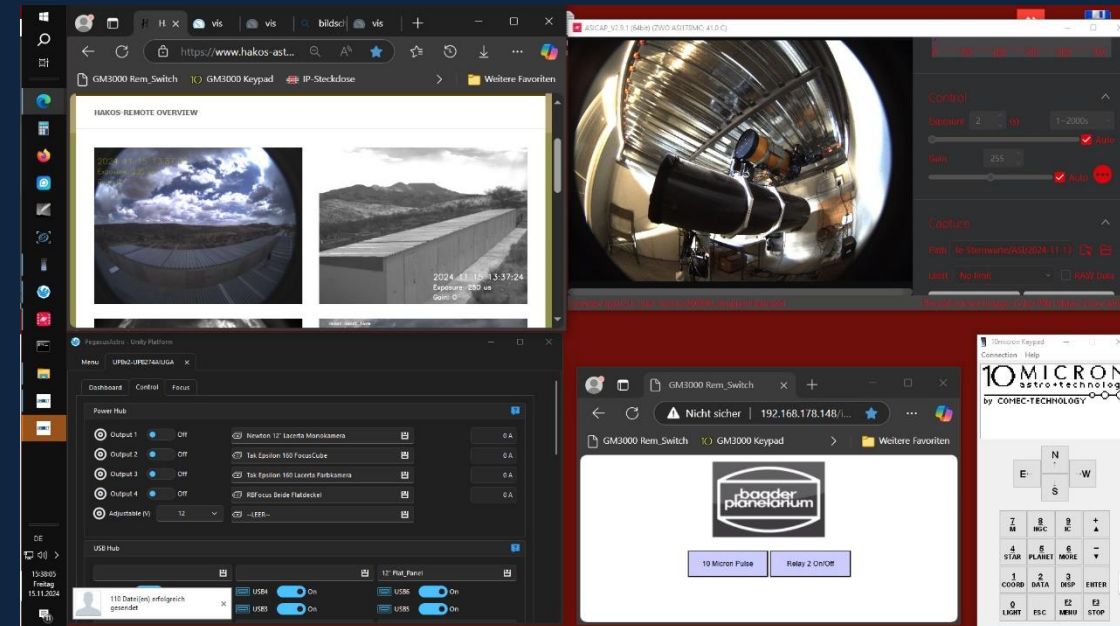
H
vis
vis
bildsc
vis
https://www.hakos-ast...
GM3000 Rem_Switch
GM3000 Keypad
IP-Steckdose
Weitere Favoriten
HAKOS-REMOTE OVERVIEW
2024-11-15 13:37:24
Exposure: 280 us
Gain: 0

ASICAP_V2.9.1 (64bit) (ZWO ASI178MC 41.0 C)
Control
Exposure
2
Auto
Gain
255
Auto
Capture
Path
Limit
No limit

PegasusAstro - Unity Platform
Menu
UPBv2-UPB274AUGA
Dashboard
Control
Focus
Power Hub
Output 1
Off
Newton 12" Lacerta Monokamera
0 A
Output 2
Off
Tak Epsilon 160 FocusCube
0 A
Output 3
Off
Tak Epsilon 160 Lacerta Farbkamera
0 A
Output 4
Off
RBFocus Beide Flatdeckel
0 A
Adjustable (V)
12
--LEER--
USB Hub
12" Flat_Panel
USB4
On
USB6
On
USB3
On
USB5
On
110 Datei(en) erfolgreich gesendet

GM3000 Rem_Switch
Nicht sicher
192.168.178.148/i...
GM3000 Rem_Switch
GM3000 Keypad
Weitere Favoriten
baader planetarium
10 Micron Pulse
Relay 2 On/Off

10micron Keypad
Connection
Help
10MICRON
astro+technology
by COMEC-TECHNOLOGY
N
E
W
S
7 M
8 NGC
9 IC
+
4 STAR
5 PLANET
6 MORE
-
1 COORD
2 DATA
3 DISP
ENTER
0 LIGHT
ESC
F2 MENU
F2 STOP

DE
13:38:05
Freitag
15.11.2024